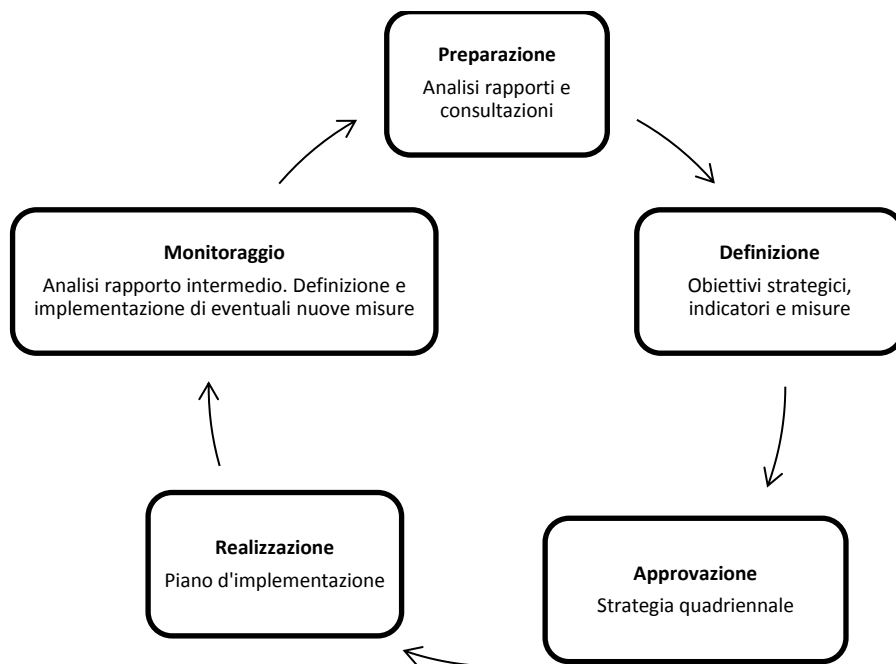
Preparazione
Analisi rapporti e consultazioni

Definizione
Obiettivi strategici, indicatori e misure

Approvazione
Strategia quadriennale

Realizzazione
Piano d'implementazione

Monitoraggio
Analisi rapporto intermedio. Definizione e implementazione di eventuali nuove misure